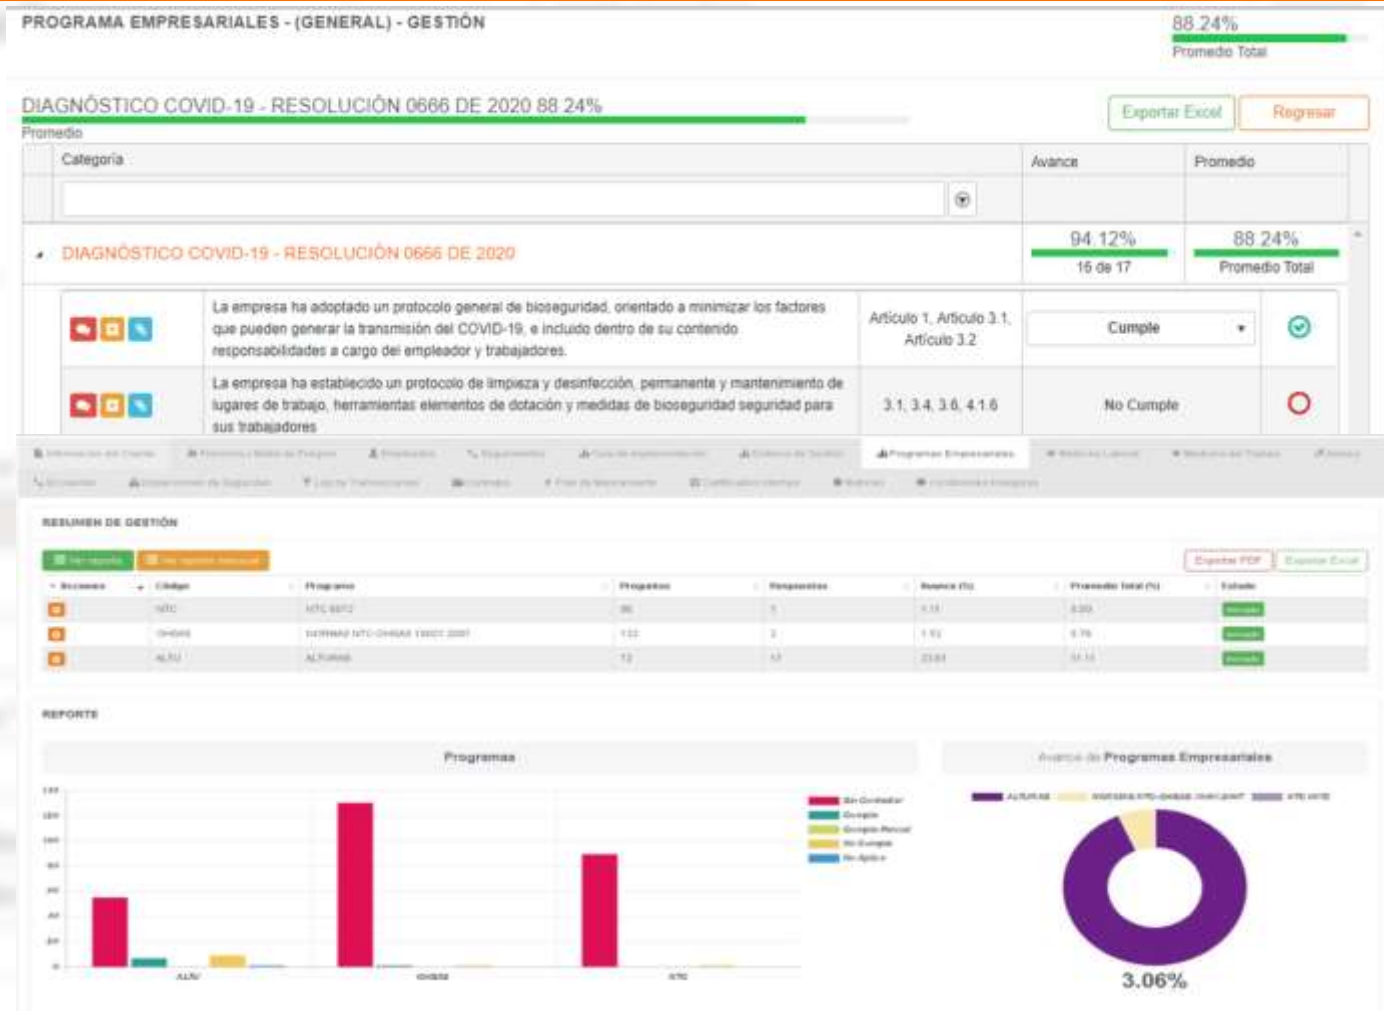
PROGRAMA EMPRESARIALES - (GENERAL) - GESTIÓN

88.24%
Promedio Total

DIAGNÓSTICO COVID-19 - RESOLUCIÓN 0666 DE 2020 88.24%
Promedio

Exportar Excel
Regresar

| Categoría | Avance | Promedio |
|---|---|---|
| DIAGNÓSTICO COVID-19 - RESOLUCIÓN 0666 DE 2020 | 94.12% 16 de 17 | 88.24% Promedio Total |

| | | | |
|---|---|---|---|
| La empresa ha adoptado un protocolo general de bioseguridad, orientado a minimizar los factores que pueden generar la transmisión del COVID-19, e incluido dentro de su contenido responsabilidades a cargo del empleador y trabajadores. | Artículo 1, Artículo 3.1, Artículo 3.2 | Cumple | |
| La empresa ha establecido un protocolo de limpieza y desinfección, permanente y mantenimiento de lugares de trabajo, herramientas elementos de dotación y medidas de bioseguridad seguridad para sus trabajadores | 3.1, 3.4, 3.6, 4.1.6 | No Cumple | |

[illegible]

RESUMEN DE GESTIÓN

Exportar PDF
Exportar Excel

| Acciones | Código | Programa | Preguntas | Respuestas | Avance (%) | Promedio Total (%) | Estado |
|---|---|---|---|---|---|---|---|
| | NTC | NTC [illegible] | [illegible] | 1 | 1.11 | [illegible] | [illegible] |
| | OHSAS | NORMAS NTC-OHSAS 18001 2007 | 133 | 2 | 1.50 | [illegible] | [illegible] |
| | ALTU | ALTURAS | 72 | 17 | 23.61 | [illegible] | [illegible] |

REPORTE

Programas

Sin Contestar
Cumple
Cumple Parcial
No Cumple
No Aplica

ALTU
OHSAS
NTC

Avance de Programas Empresariales

ALTURAS
NORMAS NTC-OHSAS 18001 2007
NTC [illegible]

3.06%